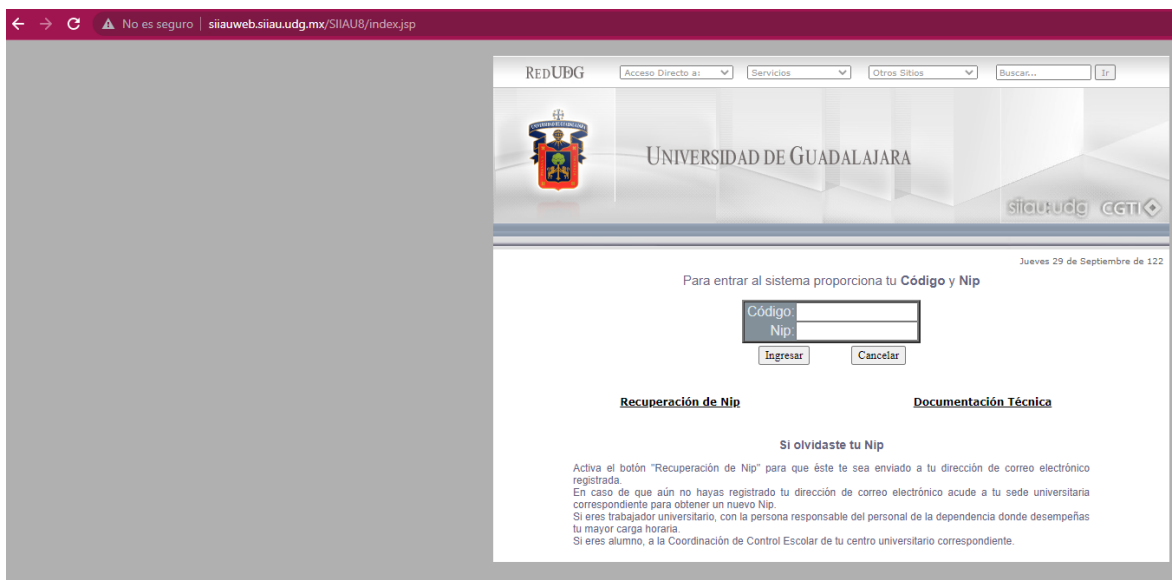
No es seguro | siiauweb.siiau.udg.mx/SIIAU8/index.jsp

REDUDG Acceso Directo a: Servicios Otros Sitios Buscar... Ir

UNIVERSIDAD DE GUADALAJARA

siiau:udg CGTI

Jueves 29 de Septiembre de 122

Para entrar al sistema proporciona tu **Código** y **Nip**

Código:
Nip:

Ingresar Cancelar

Recuperación de Nip

Documentación Técnica

Si olvidaste tu Nip

Activa el botón "Recuperación de Nip" para que éste te sea enviado a tu dirección de correo electrónico registrada.
En caso de que aún no hayas registrado tu dirección de correo electrónico acude a tu sede universitaria correspondiente para obtener un nuevo Nip.
Si eres trabajador universitario, con la persona responsable del personal de la dependencia donde desempeñas tu mayor carga horaria.
Si eres alumno, a la Coordinación de Control Escolar de tu centro universitario correspondiente.